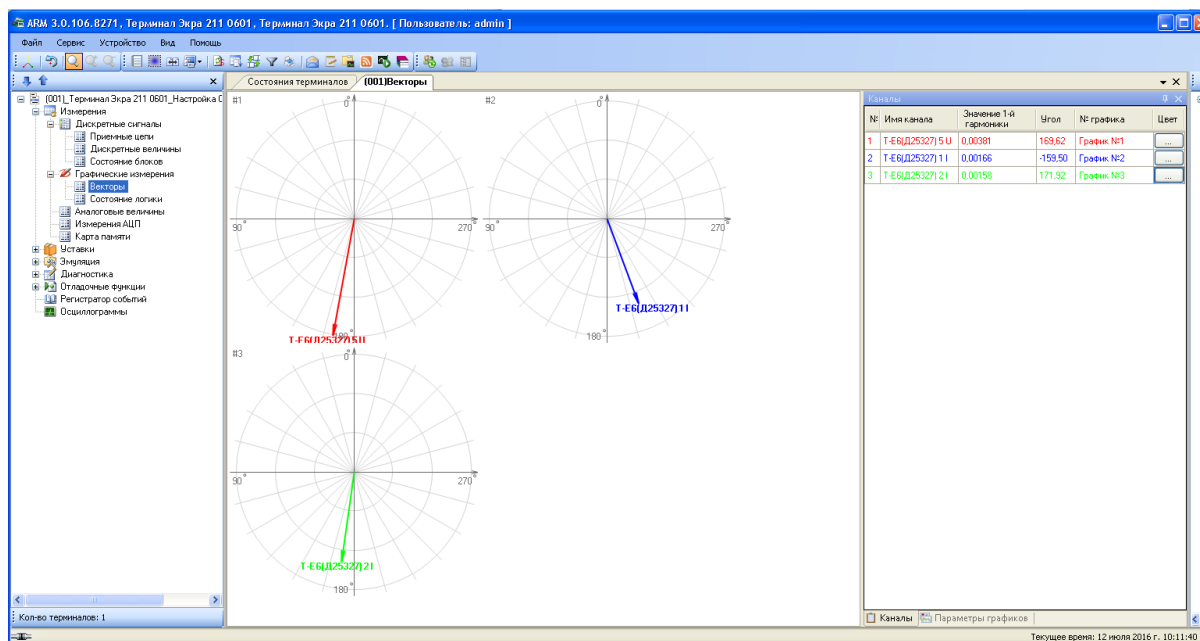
ARM 3.0.106.8271, Терминал Экра 211 0601, Терминал Экра 211 0601. [ Пользователь: admin ]

Файл Сервис Устройство Вид Помощь

(001)_Терминал Экра 211 0601_Настройка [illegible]
Измерения
Дискретные сигналы
Приемные цепи
Дискретные величины
Состояние блоков
Графические измерения
Векторы
Состояние логики
Аналоговые величины
Измерения АЦП
Карта памяти
Уставки
Эмуляция
Диагностика
Отладочные функции
Регистратор событий
Осциллограммы

Кол-во терминалов: 1

Состояния терминалов
(001)Векторы

#1
0°
90°
270°
180°
Т-Е6(Д25327) 5 U

#2
0°
90°
270°
180°
Т-Е6(Д25327) 1 I

#3
0°
90°
270°
180°
Т-Е6(Д25327) 2 I

Каналы

| № | Имя канала | Значение 1-й гармоники | Угол | № графика | Цвет |
|---|---|---|---|---|---|
| 1 | Т-Е6(Д25327) 5 U | 0,00381 | 169,62 | График №1 | ... |
| 2 | Т-Е6(Д25327) 1 I | 0,00166 | -159,50 | График №2 | ... |
| 3 | Т-Е6(Д25327) 2 I | 0,00158 | 171,92 | График №3 | ... |

Каналы
Параметры графиков

Текущее время: 12 июля 2016 г. 10:11:40